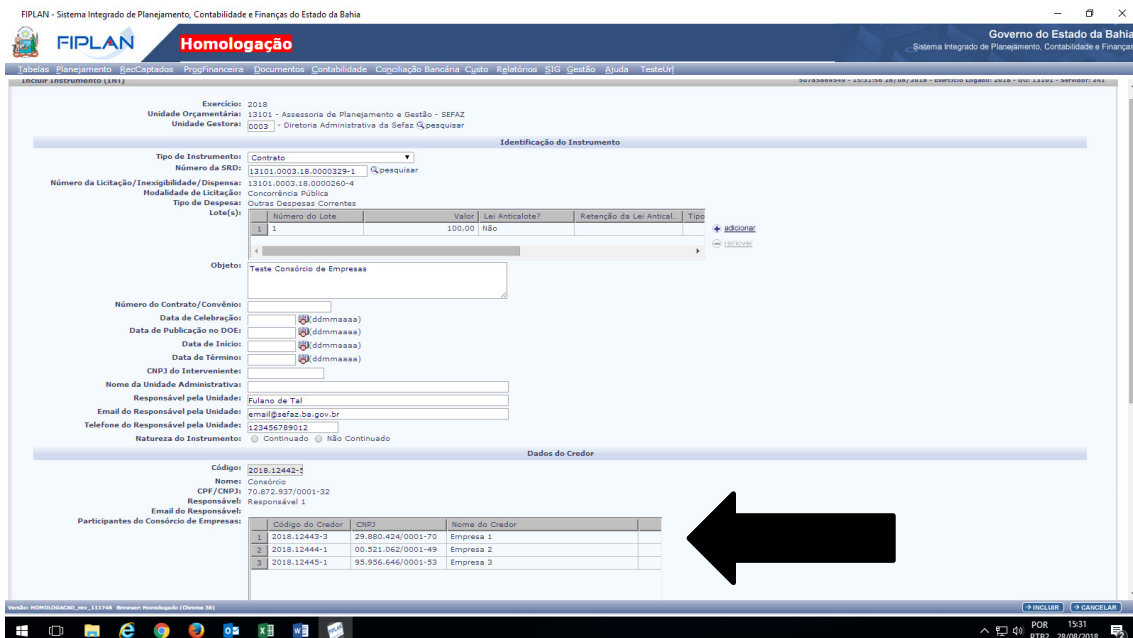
FIPLAN - Sistema Integrado de Planejamento, Contabilidade e Finanças do Estado da Bahia

FIPLAN Homologação

Governo do Estado da Bahia
Sistema Integrado de Planejamento, Contabilidade e Finanças

Tabelas Planejamento RecCaptados ProgFinanceira Documentos Contabilidade Conciliação Bancária Custo Relatórios SIG Gestão Ajuda TesteUrl

Incluir Instrumento (INI)

Exercício: 2018
Unidade Orçamentária: 13101 - Assessoria de Planejamento e Gestão - SEFAZ
Unidade Gestora: 0003 - Diretoria Administrativa da Sefaz pesquisar

Identificação do Instrumento

Tipo de Instrumento: Contrato
Número da SRD: 13101.0003.18.0000329-1 pesquisar
Número da Licitação/Inexigibilidade/Dispensa: 13101.0003.18.0000260-4
Modalidade de Licitação: Concorrência Pública
Tipo de Despesa: Outras Despesas Correntes
Lote(s):

| | Número do Lote | Valor | Lei Anticalote? | Retenção da Lei Antical... | Tipo |
|---|---|---|---|---|---|
| 1 | 1 | 100,00 | Não | | |

adicionar
remover

Objeto: Teste Consórcio de Empresas

Número do Contrato/Convênio:
Data de Celebração: (ddmmaaaa)
Data de Publicação no DOE: (ddmmaaaa)
Data de Início: (ddmmaaaa)
Data de Término: (ddmmaaaa)
CNPJ do Interveniente:
Nome da Unidade Administrativa:
Responsável pela Unidade: Fulano de Tal
Email do Responsável pela Unidade: email@sefaz.ba.gov.br
Telefone do Responsável pela Unidade: 123456789012
Natureza do Instrumento: Continuado Não Continuado

Dados do Credor

Código: 2018.12442-3
Nome: Consórcio
CPF/CNPJ: 70.872.937/0001-32
Responsável: Responsável 1
Email do Responsável:
Participantes do Consórcio de Empresas:

| | Código do Credor | CNPJ | Nome do Credor |
|---|---|---|---|
| 1 | 2018.12443-3 | 29.880.424/0001-70 | Empresa 1 |
| 2 | 2018.12444-1 | 00.521.062/0001-49 | Empresa 2 |
| 3 | 2018.12445-1 | 95.956.646/0001-53 | Empresa 3 |

→ INCLUIR → CANCELAR

POR PTB2 15:31 28/08/2018